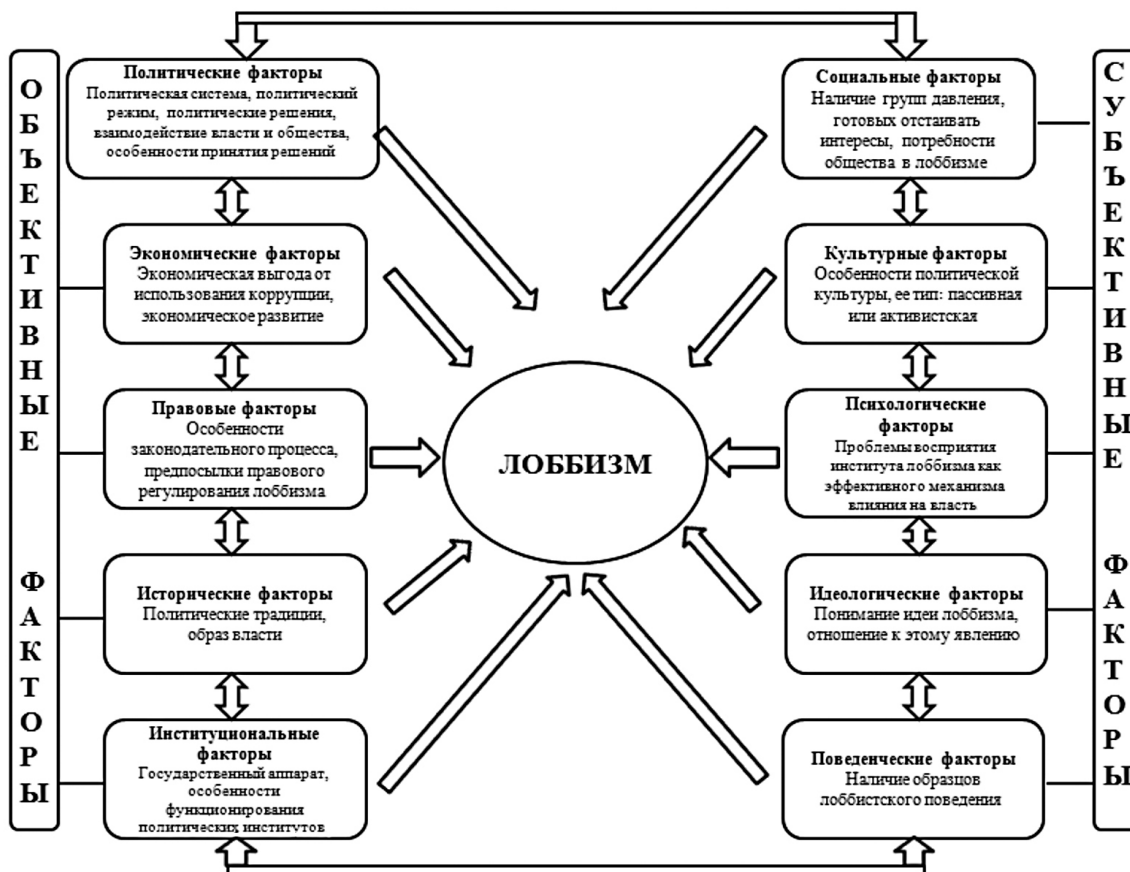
ОБЪЕКТИВНЫЕ ФАКТОРЫ

Политические факторы
Политическая система, политический режим, политические решения, взаимодействие власти и общества, особенности принятия решений

Экономические факторы
Экономическая выгода от использования коррупции, экономическое развитие

Правовые факторы
Особенности законодательного процесса, предпосылки правового регулирования лоббизма

Исторические факторы
Политические традиции, образ власти

Институциональные факторы
Государственный аппарат, особенности функционирования политических институтов

ЛОББИЗМ

Социальные факторы
Наличие групп давления, готовых отстаивать интересы, потребности общества в лоббизме

Культурные факторы
Особенности политической культуры, ее тип: пассивная или активистская

Психологические факторы
Проблемы восприятия института лоббизма как эффективного механизма влияния на власть

Идеологические факторы
Понимание идеи лоббизма, отношение к этому явлению

Поведенческие факторы
Наличие образцов лоббистского поведения

СУБЪЕКТИВНЫЕ ФАКТОРЫ